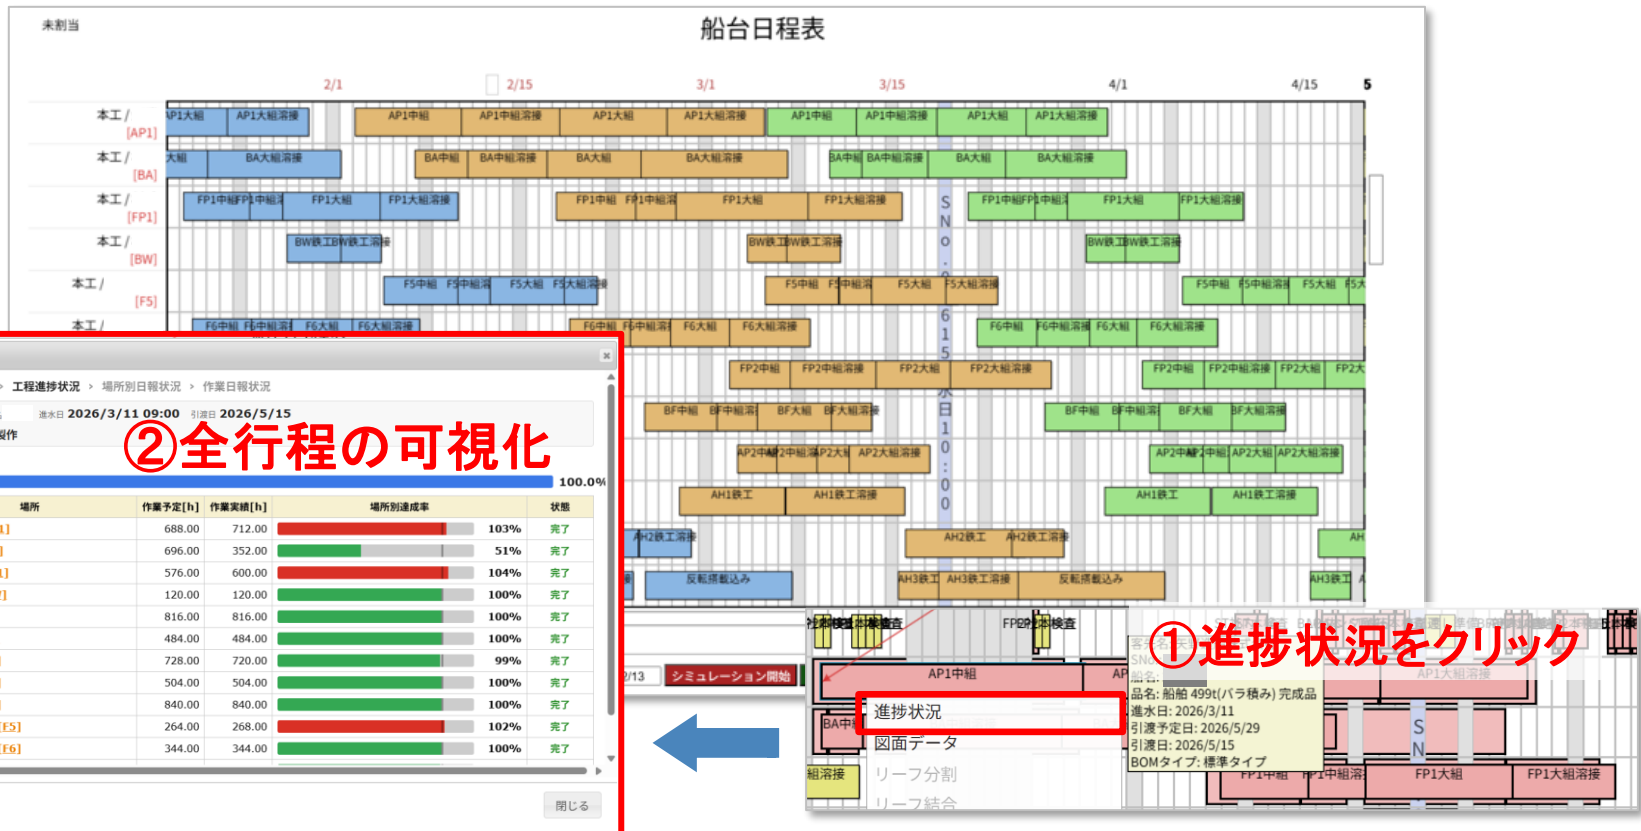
未割当

船台日程表

2/1 2/15 3/1 3/15 4/1 4/15 5

本工/ [AP1]
本工/ [BA]
本工/ [FP1]
本工/ [BW]
本工/ [F5]
本工/

AP1大組 AP1大組溶接 AP1中組 AP1中組溶接 AP1大組 AP1大組溶接 AP1中組 AP1中組溶接 AP1大組 AP1大組溶接
大組 BA大組溶接 BA中組 BA中組溶接 BA大組 BA大組溶接 BA中組 BA中組溶接 BA大組 BA大組溶接
FP1中組 FP1中組 FP1大組 FP1大組溶接 FP1中組 FP1中組 FP1大組 FP1大組溶接 FP1中組 FP1中組 FP1大組 FP1大組溶接
BW鉄工 BW鉄工溶接 BW鉄工 BW鉄工溶接 BW鉄工 BW鉄工溶接
F5中組 F5中組溶 F5大組 F5大組溶接 F5中組 F5中組溶 F5大組 F5大組溶接 F5中組 F5中組溶 F5大組
F6中組 F6中組溶 F6大組 F6大組溶接 F6中組 F6中組溶 F6大組 F6大組溶接 F6中組 F6中組溶 F6大組 F6大組溶接
FP2中組 FP2中組溶接 FP2大組 FP2大組溶接 FP2中組 FP2中組溶接 FP2大組 FP2大
BF中組 BF中組溶 BF大組 BF大組溶接 BF中組 BF中組溶 BF大組 BF大組溶接
AP2中組 AP2中組溶 AP2大組 AP2大組溶接 AP2中組 AP2中組 AP2大組 AP2大組溶接
AH1鉄工 AH1鉄工溶接 AH1鉄工 AH1鉄工溶接
AH2鉄工溶接 AH2鉄工 AH2鉄工溶接 AH
反転搭載込み AH3鉄工 AH3鉄工溶接 反転搭載込み AH3鉄工

SNo. 615 進水日 10:00

工程進捗状況 › 場所別日報状況 › 作業日報状況
進水日 2026/3/11 09:00 引渡日 2026/5/15
操作
②全行程の可視化
100.0%

| 場所 | 作業予定[h] | 作業実績[h] | 場所別達成率 | 状態 |
|---|---|---|---|---|
| 1] | 688.00 | 712.00 | 103% | 完了 |
| ] | 696.00 | 352.00 | 51% | 完了 |
| 1] | 576.00 | 600.00 | 104% | 完了 |
| ] | 120.00 | 120.00 | 100% | 完了 |
| | 816.00 | 816.00 | 100% | 完了 |
| | 484.00 | 484.00 | 100% | 完了 |
| ] | 728.00 | 720.00 | 99% | 完了 |
| | 504.00 | 504.00 | 100% | 完了 |
| | 840.00 | 840.00 | 100% | 完了 |
| [F5] | 264.00 | 268.00 | 102% | 完了 |
| [F6] | 344.00 | 344.00 | 100% | 完了 |

閉じる

/13 シミュレーション開始

検査 FP2検査
AP1中組 AP
BA中
組溶接
進捗状況
図面データ
リーフ分割
リーフ結合

①進捗状況をクリック
品名: 船舶 499t(バラ積み) 完成品
進水日: 2026/3/11
引渡予定日: 2026/5/29
引渡日: 2026/5/15
BOMタイプ: 標準タイプ
AP1大組溶接
FP1中組 FP1中組溶 FP1大組 FP1大組溶接
S N